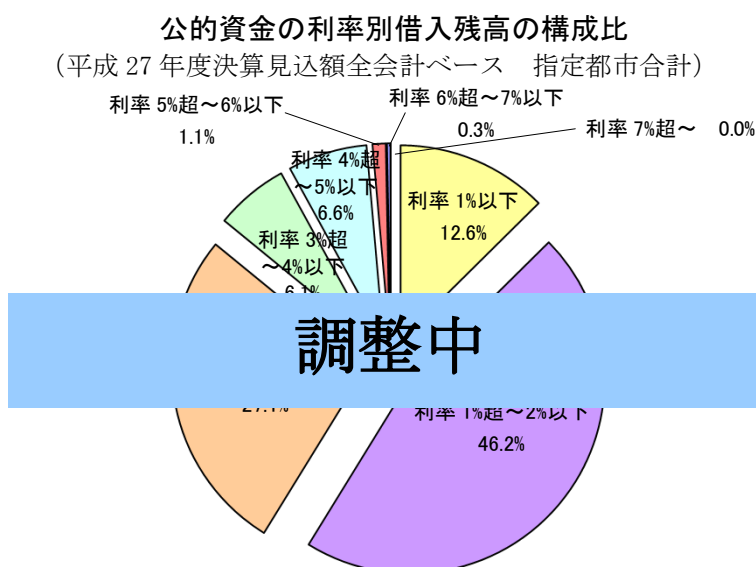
公的資金の利率別借入残高の構成比
（平成 27 年度決算見込額全会計ベース　指定都市合計）

利率 5%超～6%以下
1.1%

利率 6%超～7%以下
0.3%

利率 7%超～　0.0%

利率 4%超～5%以下
6.6%

利率 1%以下
12.6%

利率 3%超～4%以下
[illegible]

調整中

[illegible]%

利率 1%超～2%以下
46.2%